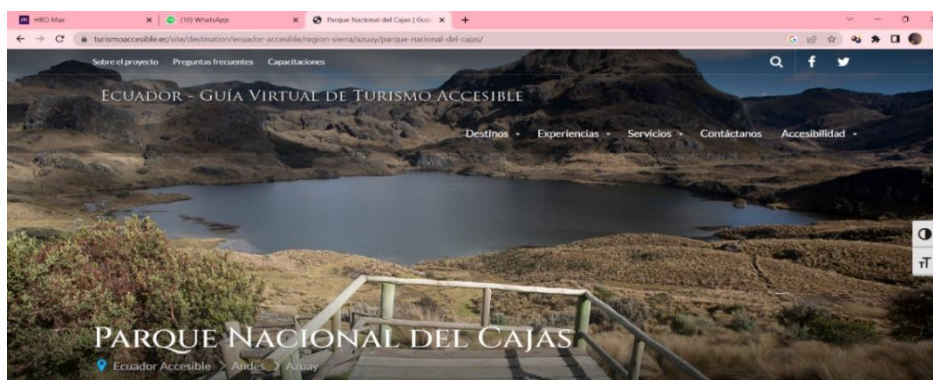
HBO Max
(10) WhatsApp
Parque Nacional del Cajas | Guía
turismoaccesible.ec/site/destination/ecuador-accesible/region-sierra/azuay/parque-nacional-del-cajas/

Sobre el proyecto Preguntas frecuentes Capacitaciones

ECUADOR - GUÍA VIRTUAL DE TURISMO ACCESIBLE

Destinos Experiencias Servicios Contáctanos Accesibilidad

PARQUE NACIONAL DEL CAJAS

Ecuador Accesible > Andes > Azuay